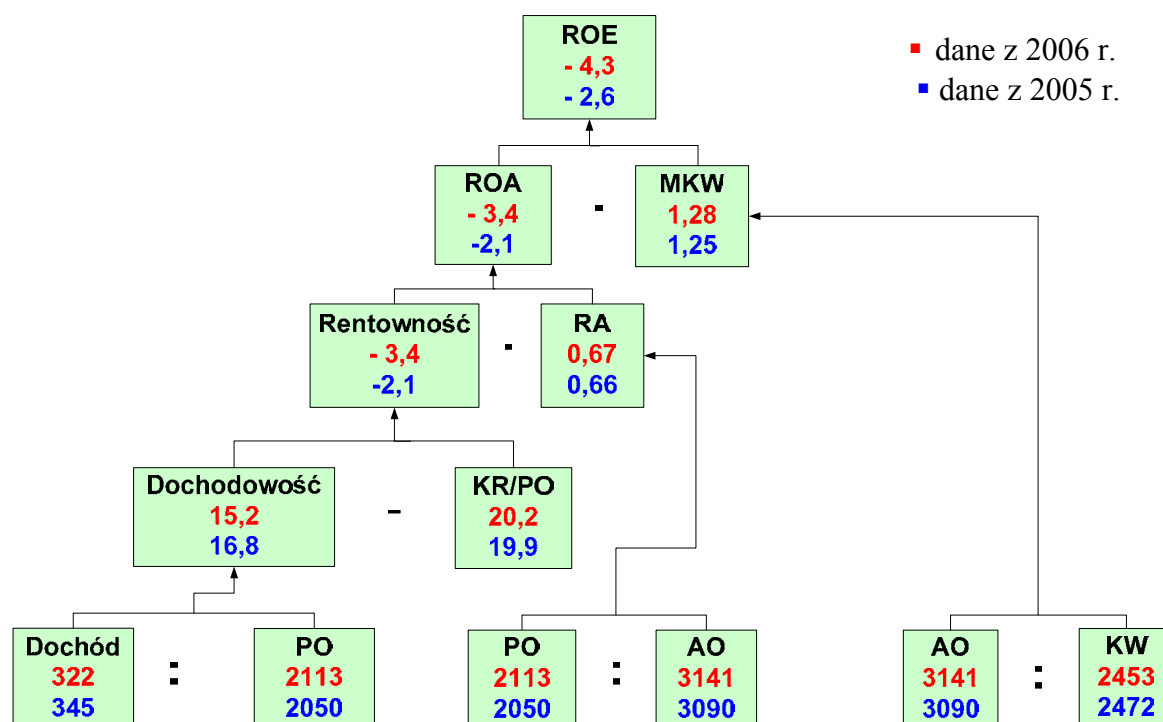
ROE
- 4,3
- 2,6

dane z 2006 r.
dane z 2005 r.

ROA
- 3,4
-2,1

·

MKW
1,28
1,25

Rentowność
- 3,4
-2,1

·

RA
0,67
0,66

Dochodowość
15,2
16,8

–

KR/PO
20,2
19,9

Dochód
322
345

:

PO
2113
2050

PO
2113
2050

:

AO
3141
3090

AO
3141
3090

:

KW
2453
2472